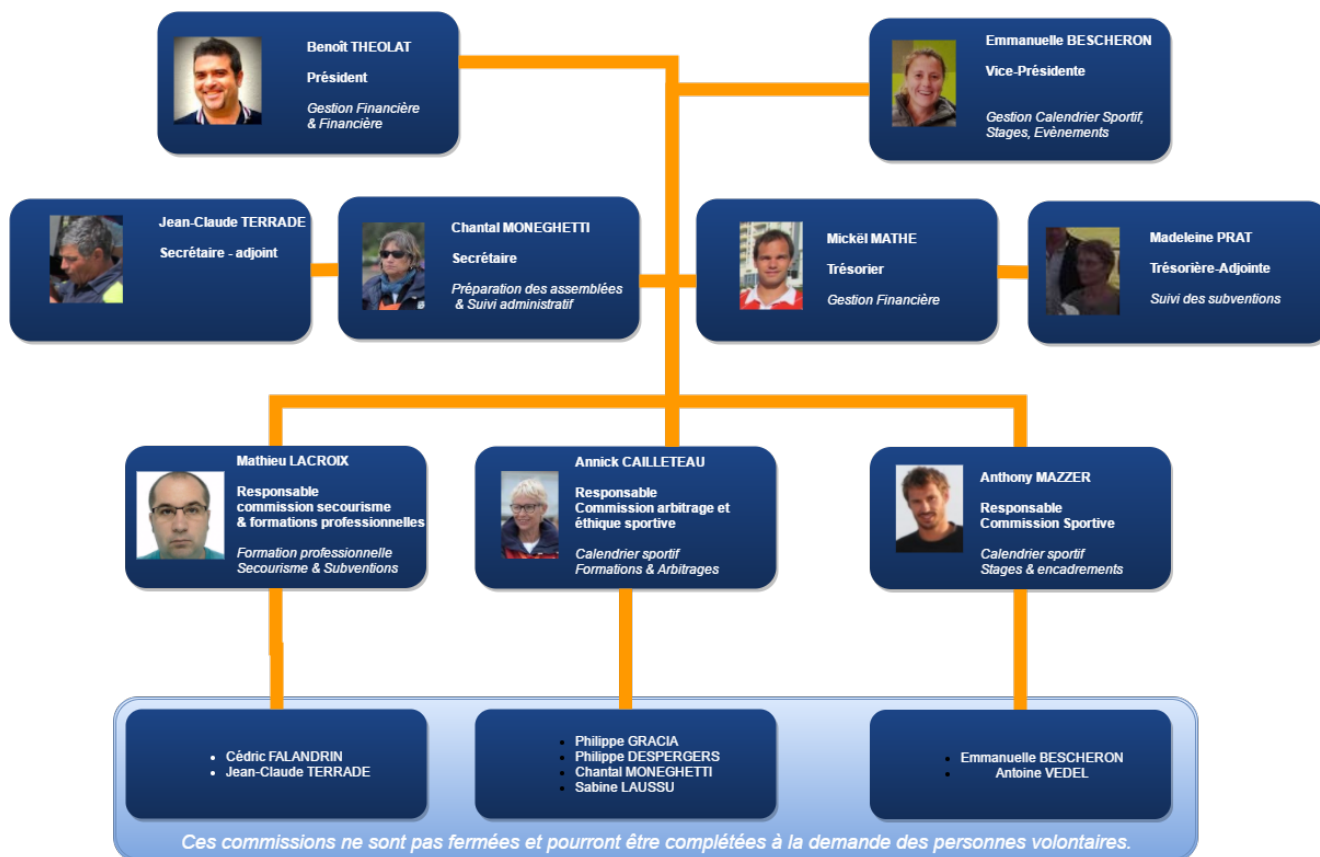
Benoît THEOLAT
Président
Gestion Financière & Financière

Emmanuelle BESCHERON
Vice-Présidente
Gestion Calendrier Sportif, Stages, Evènements

Jean-Claude TERRADE
Secrétaire - adjoint

Chantal MONEGHETTI
Secrétaire
Préparation des assemblées & Suivi administratif

Mickël MATHE
Trésorier
Gestion Financière

Madeleine PRAT
Trésorière-Adjointe
Suivi des subventions

Mathieu LACROIX
Responsable commission secourisme & formations professionnelles
Formation professionnelle Secourisme & Subventions

Annick CAILLETEAU
Responsable Commission arbitrage et éthique sportive
Calendrier sportif Formations & Arbitrages

Anthony MAZZER
Responsable Commission Sportive
Calendrier sportif Stages & encadrements

• Cédric FALANDRIN
• Jean-Claude TERRADE

• Philippe GRACIA
• Philippe DESPERGERS
• Chantal MONEGHETTI
• Sabine LAUSSU

• Emmanuelle BESCHERON
• Antoine VEDEL

Ces commissions ne sont pas fermées et pourront être complétées à la demande des personnes volontaires.